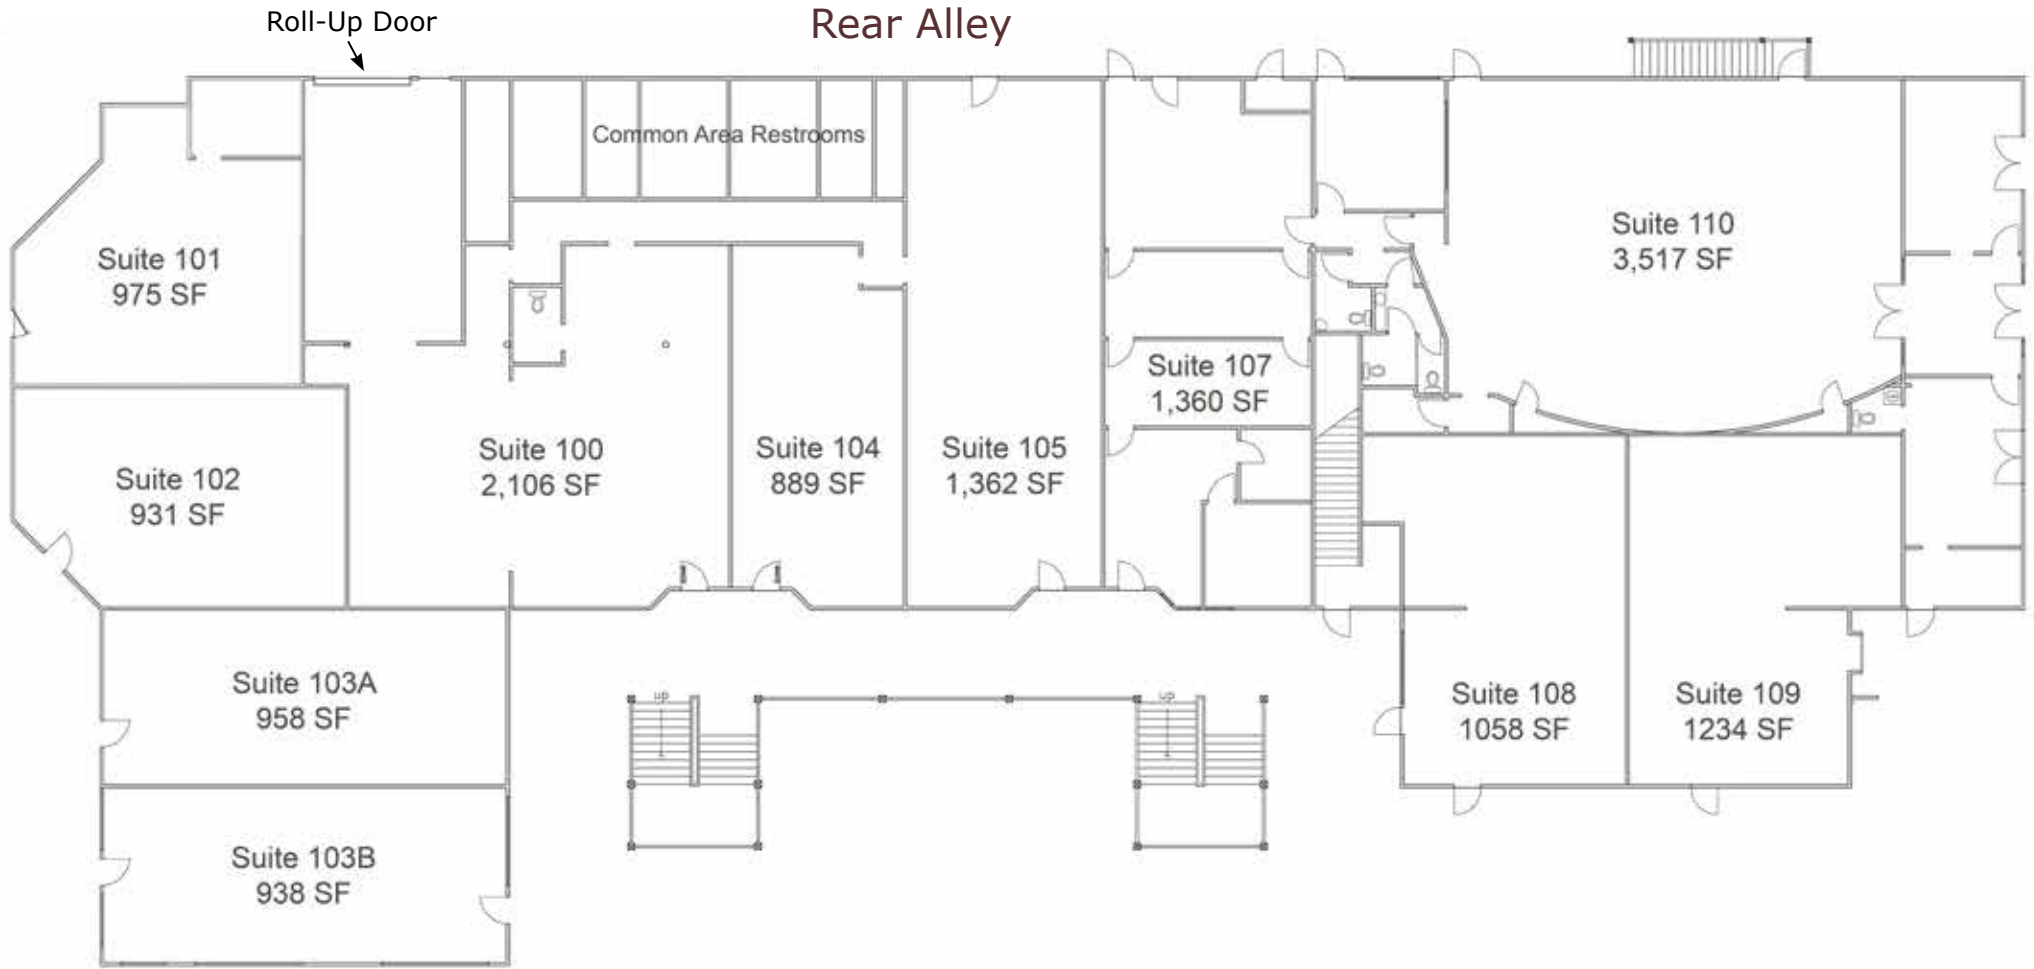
Roll-Up Door

Rear Alley

Common Area Restrooms

Suite 110
3,517 SF

Suite 101
975 SF

Suite 107
1,360 SF

Suite 102
931 SF

Suite 100
2,106 SF

Suite 104
889 SF

Suite 105
1,362 SF

Suite 103A
958 SF

up

up

Suite 108
1058 SF

Suite 109
1234 SF

Suite 103B
938 SF